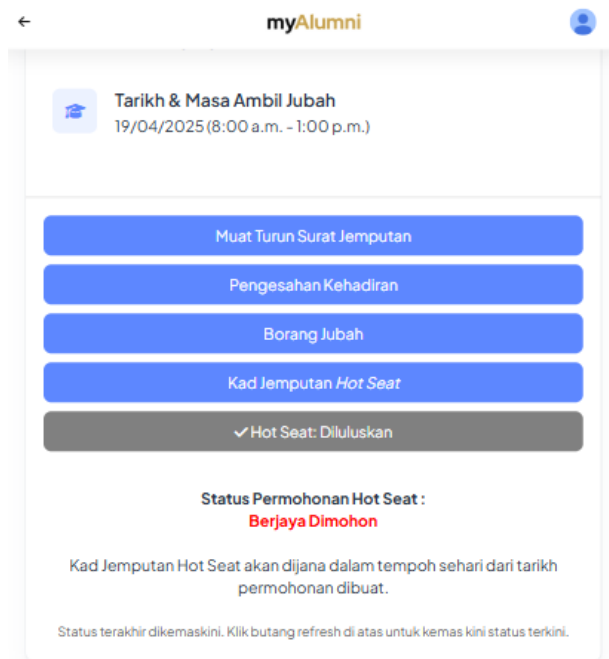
←
myAlumni

Tarikh & Masa Ambil Jubah
19/04/2025 (8:00 a.m. - 1:00 p.m.)

Muat Turun Surat Jemputan

Pengesahan Kehadiran

Borang Jubah

Kad Jemputan *Hot Seat*

✓Hot Seat: Diluluskan

Status Permohonan Hot Seat :
Berjaya Dimohon

Kad Jemputan Hot Seat akan dijana dalam tempoh sehari dari tarikh permohonan dibuat.

Status terakhir dikemaskini. Klik butang refresh di atas untuk kemas kini status terkini.